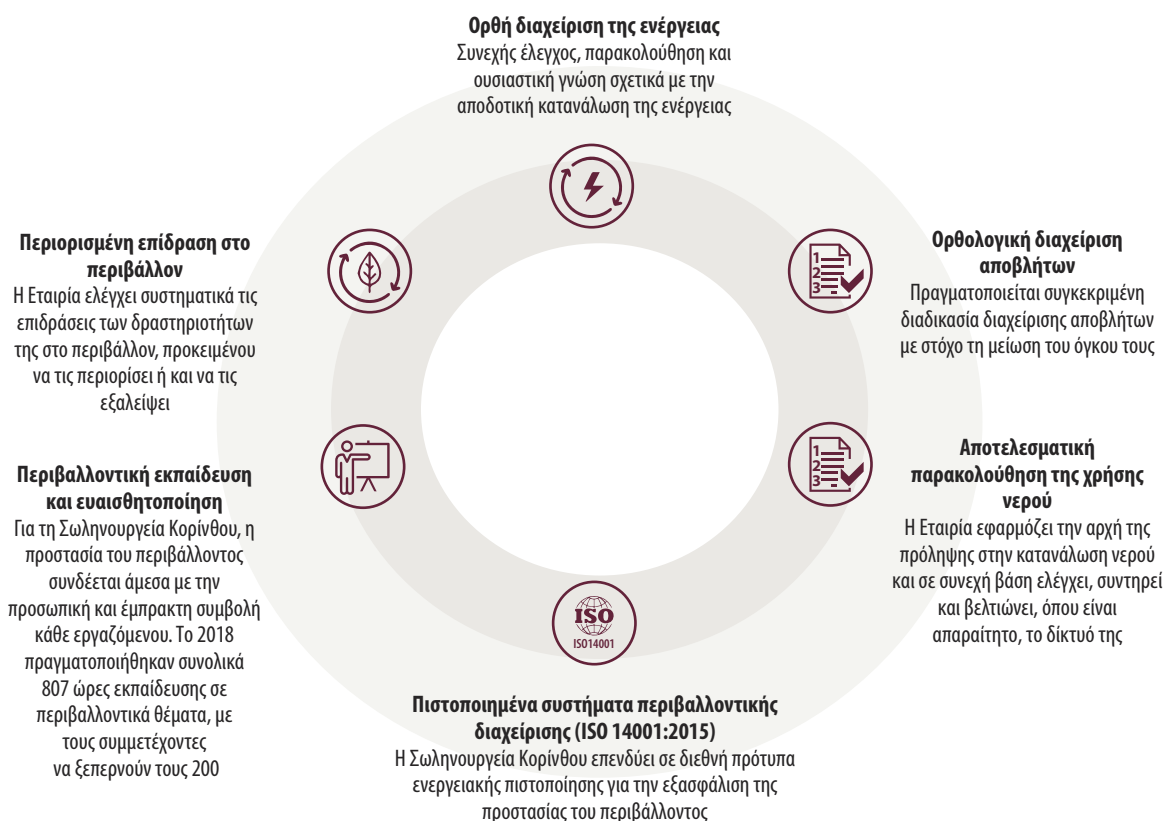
**Ορθή διαχείριση της ενέργειας**
Συνεχής έλεγχος, παρακολούθηση και ουσιαστική γνώση σχετικά με την αποδοτική κατανάλωση της ενέργειας

**Περιορισμένη επίδραση στο περιβάλλον**
Η Εταιρία ελέγχει συστηματικά τις επιδράσεις των δραστηριοτήτων της στο περιβάλλον, προκειμένου να τις περιορίσει ή και να τις εξαλείψει

**Ορθολογική διαχείριση αποβλήτων**
Πραγματοποιείται συγκεκριμένη διαδικασία διαχείρισης αποβλήτων με στόχο τη μείωση του όγκου τους

1
2
3

**Περιβαλλοντική εκπαίδευση και ευαισθητοποίηση**
Για τη Σωληνουργεία Κορίνθου, η προστασία του περιβάλλοντος συνδέεται άμεσα με την προσωπική και έμπρακτη συμβολή κάθε εργαζόμενου. Το 2018 πραγματοποιήθηκαν συνολικά 807 ώρες εκπαίδευσης σε περιβαλλοντικά θέματα, με τους συμμετέχοντες να ξεπερνούν τους 200

**Αποτελεσματική παρακολούθηση της χρήσης νερού**
Η Εταιρία εφαρμόζει την αρχή της πρόληψης στην κατανάλωση νερού και σε συνεχή βάση ελέγχει, συντηρεί και βελτιώνει, όπου είναι απαραίτητο, το δίκτυό της

1
2
3

ISO
ISO14001

**Πιστοποιημένα συστήματα περιβαλλοντικής διαχείρισης (ISO 14001:2015)**
Η Σωληνουργεία Κορίνθου επενδύει σε διεθνή πρότυπα ενεργειακής πιστοποίησης για την εξασφάλιση της προστασίας του περιβάλλοντος